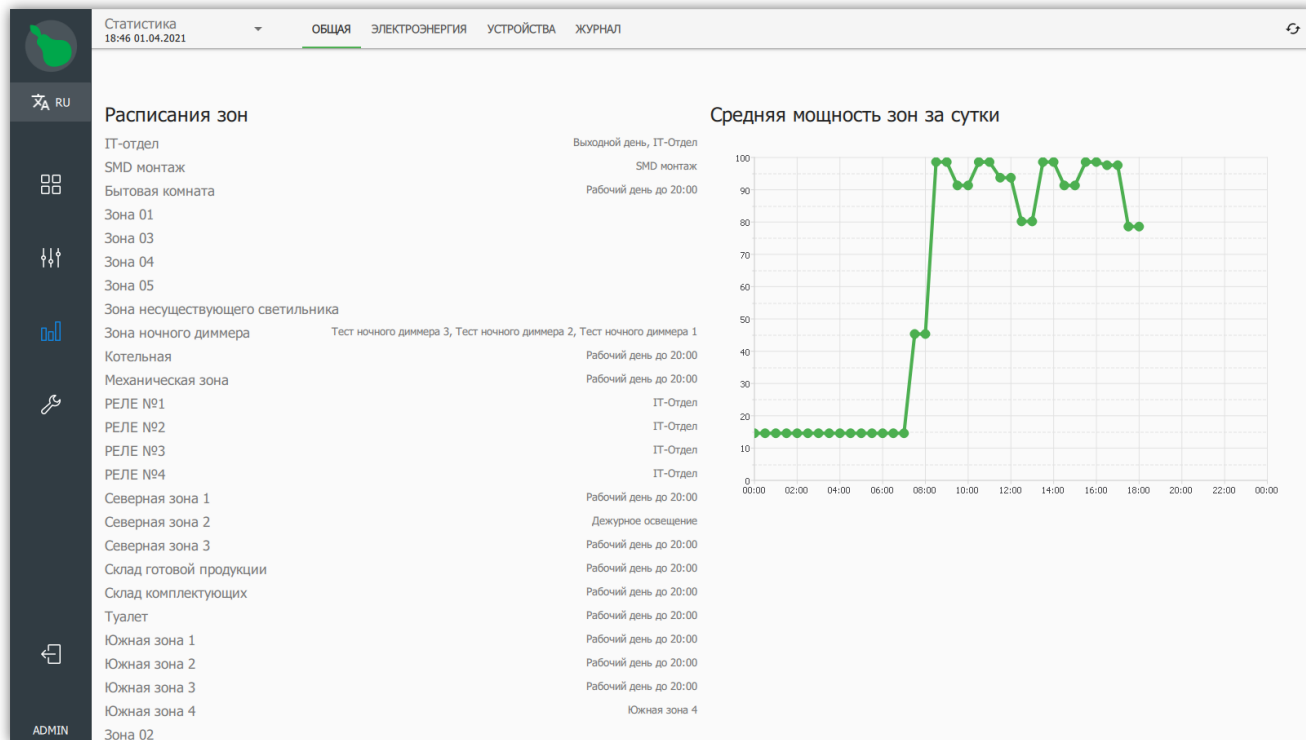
RU

ADMIN

Статистика
18:46 01.04.2021

ОБЩАЯ ЭЛЕКТРОЭНЕРГИЯ УСТРОЙСТВА ЖУРНАЛ

Расписания зон

| | |
|---|---|
| IT-отдел | Выходной день, IT-Отдел |
| SMD монтаж | SMD монтаж |
| Бытовая комната | Рабочий день до 20:00 |
| Зона 01 | |
| Зона 03 | |
| Зона 04 | |
| Зона 05 | |
| Зона несуществующего светильника | |
| Зона ночного диммера | Тест ночного диммера 3, Тест ночного диммера 2, Тест ночного диммера 1 |
| Котельная | Рабочий день до 20:00 |
| Механическая зона | Рабочий день до 20:00 |
| РЕЛЕ №1 | IT-Отдел |
| РЕЛЕ №2 | IT-Отдел |
| РЕЛЕ №3 | IT-Отдел |
| РЕЛЕ №4 | IT-Отдел |
| Северная зона 1 | Рабочий день до 20:00 |
| Северная зона 2 | Дежурное освещение |
| Северная зона 3 | Рабочий день до 20:00 |
| Склад готовой продукции | Рабочий день до 20:00 |
| Склад комплектующих | Рабочий день до 20:00 |
| Туалет | Рабочий день до 20:00 |
| Южная зона 1 | Рабочий день до 20:00 |
| Южная зона 2 | Рабочий день до 20:00 |
| Южная зона 3 | Рабочий день до 20:00 |
| Южная зона 4 | Южная зона 4 |
| Зона 02 | |

Средняя мощность зон за сутки

100
90
80
70
60
50
40
30
20
10
0
00:00 02:00 04:00 06:00 08:00 10:00 12:00 14:00 16:00 18:00 20:00 22:00 00:00